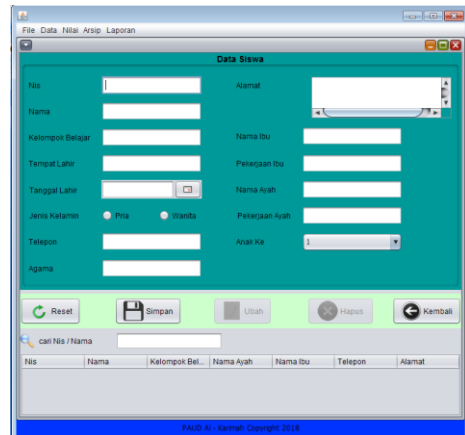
File Data Nilai Arsip Laporan

Data Siswa

Nis

Nama

Kelompok Belajar

Tempat Lahir

Tanggal Lahir

Jenis Kelamin Pria Wanita

Telepon

Agama

Alamat

Nama Ibu

Pekerjaan Ibu

Nama Ayah

Pekerjaan Ayah

Anak Ke 1

Reset Simpan Ubah Hapus Kembali

cari Nis / Nama

| Nis | Nama | Kelompok Bel... | Nama Ayah | Nama Ibu | Telepon | Alamat |
|---|---|---|---|---|---|---|

PAUD Al - Karimah Copyright 2018